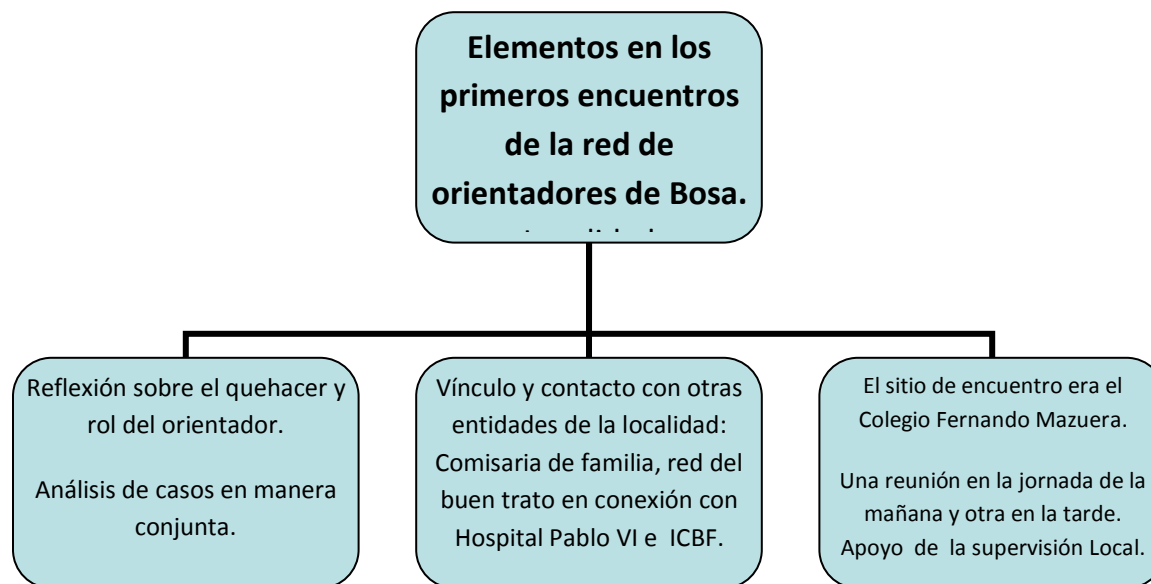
Elementos en los primeros encuentros de la red de orientadores de Bosa.

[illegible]

Reflexión sobre el quehacer y rol del orientador.

Análisis de casos en manera conjunta.

Vínculo y contacto con otras entidades de la localidad: Comisaria de familia, red del buen trato en conexión con Hospital Pablo VI e ICBF.

El sitio de encuentro era el Colegio Fernando Mazuera.

Una reunión en la jornada de la mañana y otra en la tarde. Apoyo de la supervisión Local.